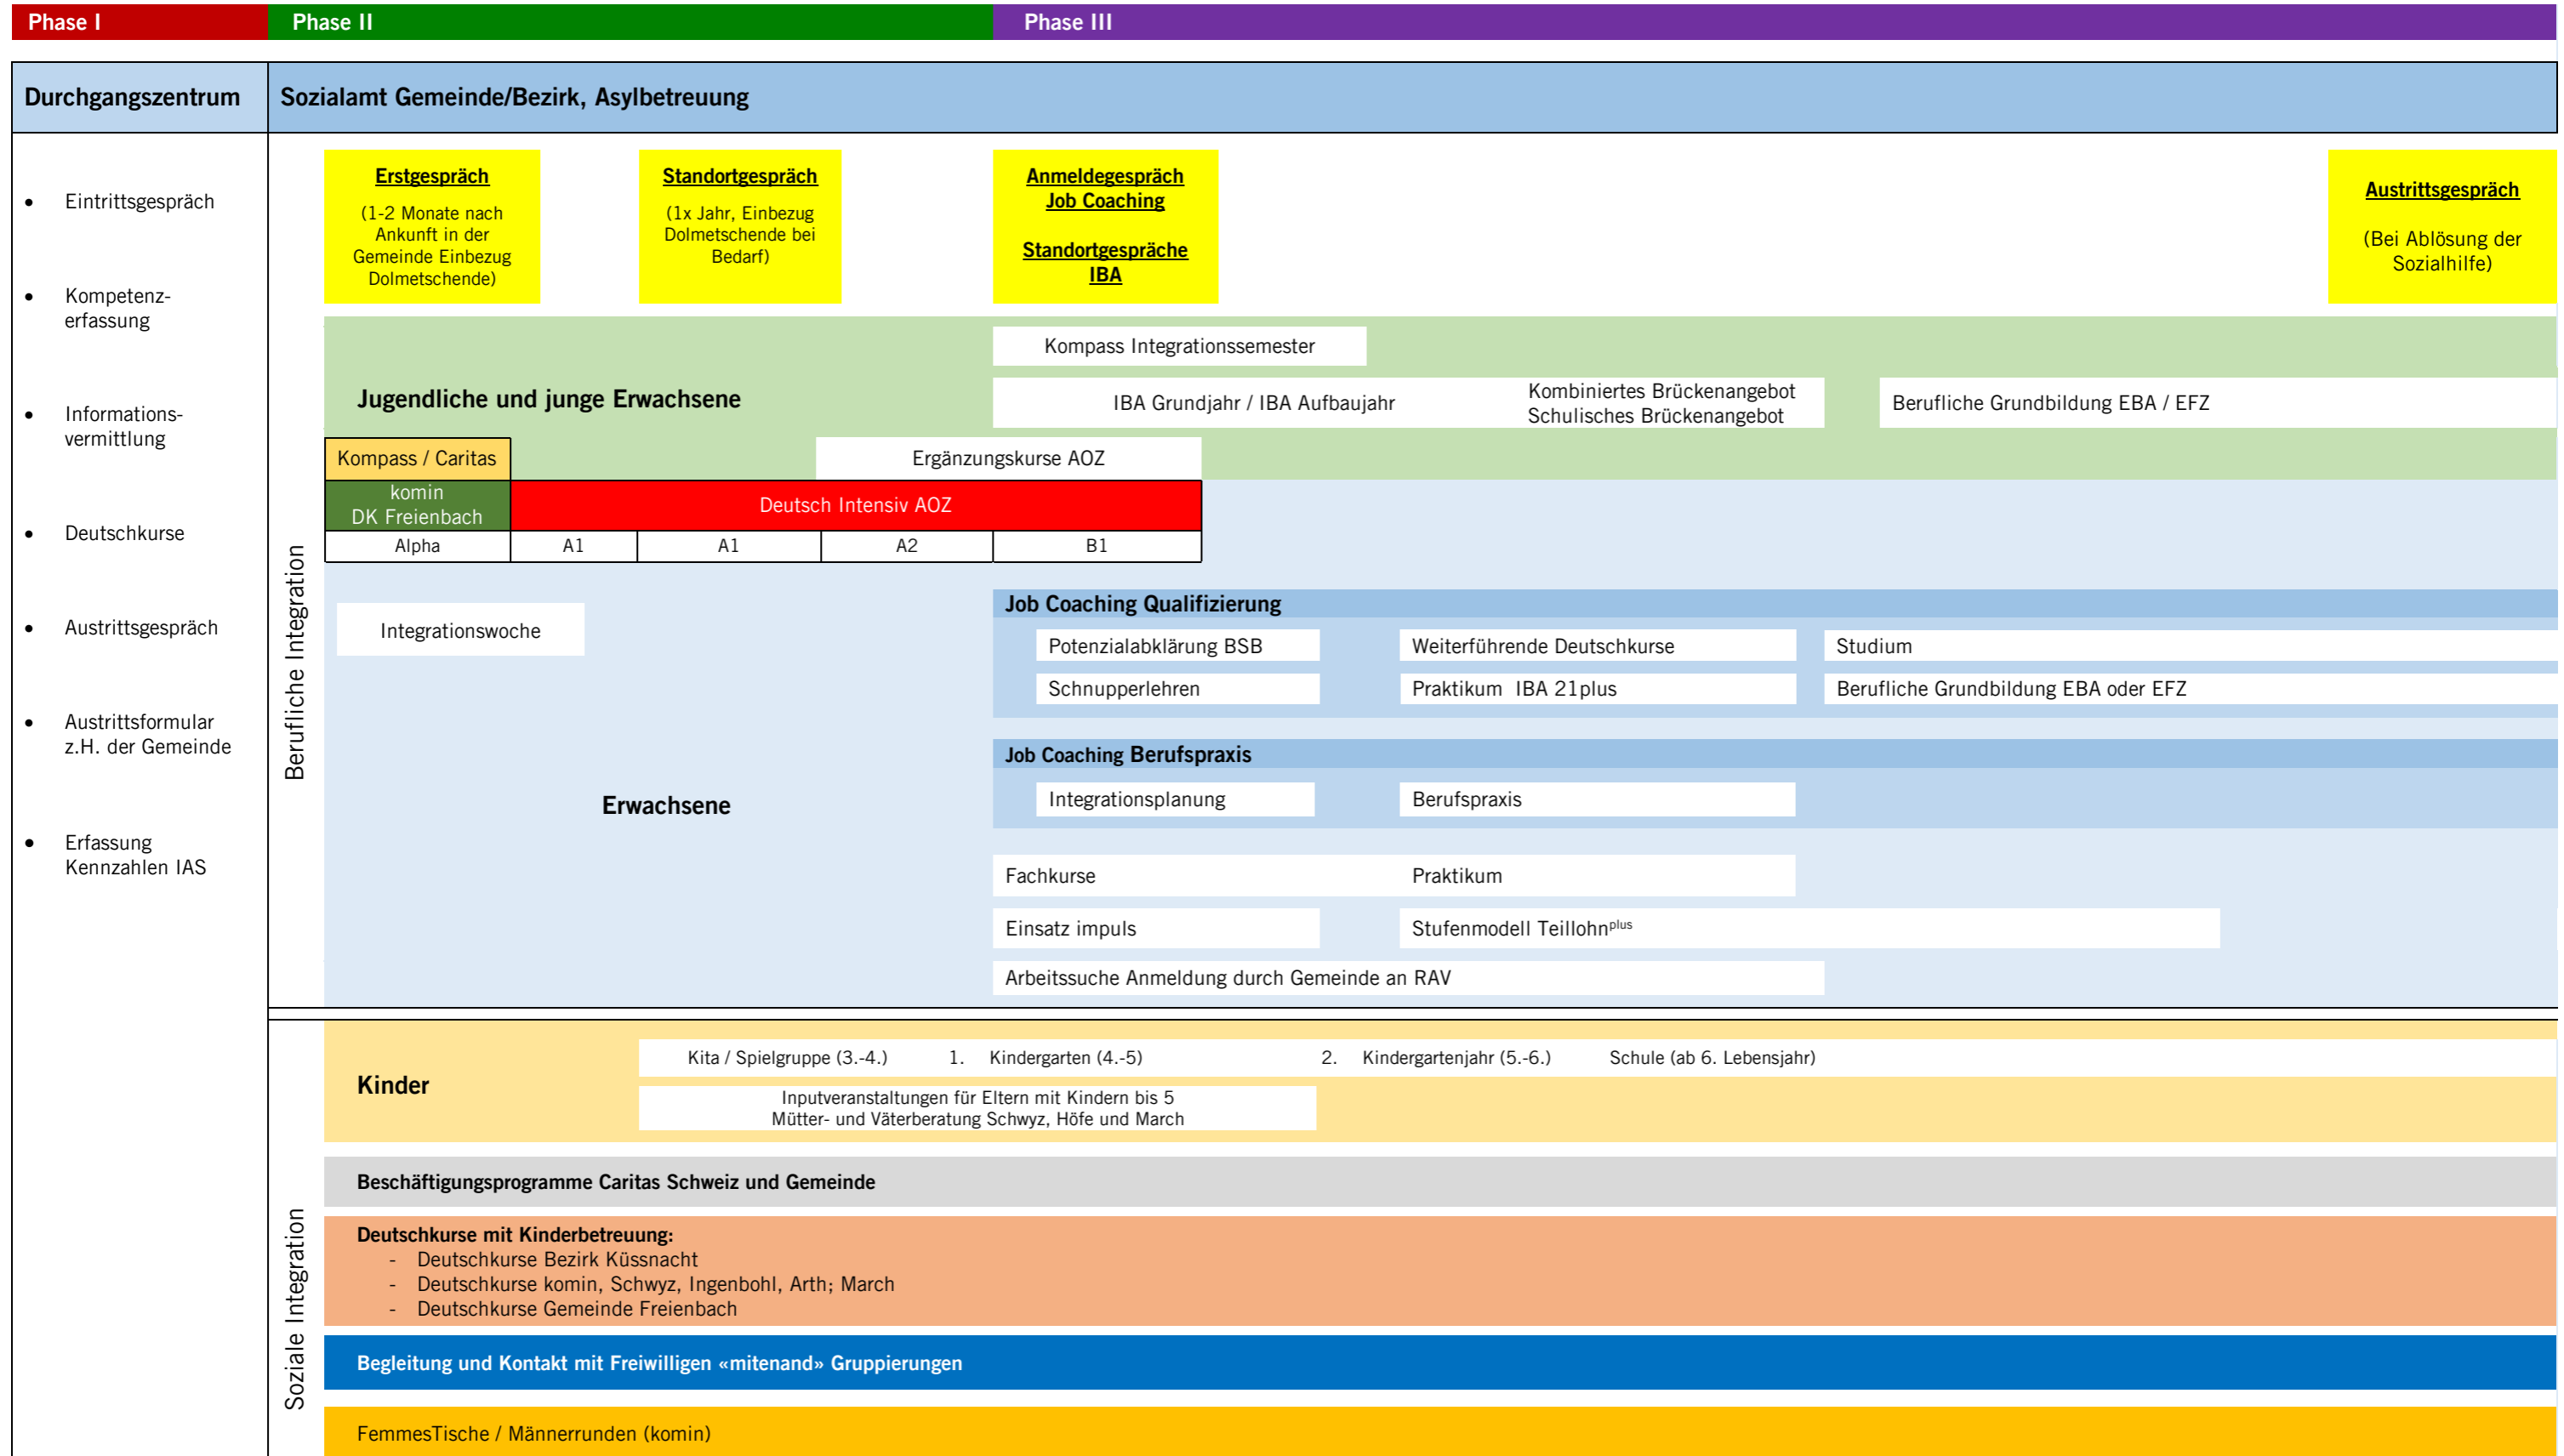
Phase I Phase II Phase III

Durchgangszentrum

Sozialamt Gemeinde/Bezirk, Asylbetreuung

- Eintrittsgespräch
- Kompetenzerfassung
- Informationsvermittlung
- Deutschkurse
- Austrittsgespräch
- Austrittsformular z.H. der Gemeinde
- Erfassung Kennzahlen IAS

Erstgespräch
(1-2 Monate nach Ankunft in der Gemeinde Einbezug Dolmetschende)

Standortgespräch
(1x Jahr, Einbezug Dolmetschende bei Bedarf)

Anmeldegespräch Job Coaching

Standortgespräche IBA

Austrittsgespräch
(Bei Ablösung der Sozialhilfe)

Berufliche Integration

Kompass Integrationssemester

Jugendliche und junge Erwachsene

IBA Grundjahr / IBA Aufbaujahr

Kombiniertes Brückenangebot
Schulisches Brückenangebot

Berufliche Grundbildung EBA / EFZ

Kompass / Caritas

Ergänzungskurse AOZ

komin
DK Freienbach

Deutsch Intensiv AOZ

| Alpha | A1 | A1 | A2 | B1 |
|---|---|---|---|---|

Integrationswoche

Job Coaching Qualifizierung

Potenzialabklärung BSB
Weiterführende Deutschkurse
Studium
Schnupperlehren
Praktikum IBA 21plus
Berufliche Grundbildung EBA oder EFZ

Job Coaching Berufspraxis

Integrationsplanung
Berufspraxis

Erwachsene

Fachkurse
Praktikum
Einsatz impuls
Stufenmodell Teillohn$^{plus}$
Arbeitssuche Anmeldung durch Gemeinde an RAV

Soziale Integration

Kinder

Kita / Spielgruppe (3.-4.) 1. Kindergarten (4.-5) 2. Kindergartenjahr (5.-6.) Schule (ab 6. Lebensjahr)

Inputveranstaltungen für Eltern mit Kindern bis 5
Mütter- und Väterberatung Schwyz, Höfe und March

Beschäftigungsprogramme Caritas Schweiz und Gemeinde

Deutschkurse mit Kinderbetreuung:
- Deutschkurse Bezirk Küssnacht
- Deutschkurse komin, Schwyz, Ingenbohl, Arth; March
- Deutschkurse Gemeinde Freienbach

Begleitung und Kontakt mit Freiwilligen «mitenand» Gruppierungen

FemmesTische / Männerrunden (komin)